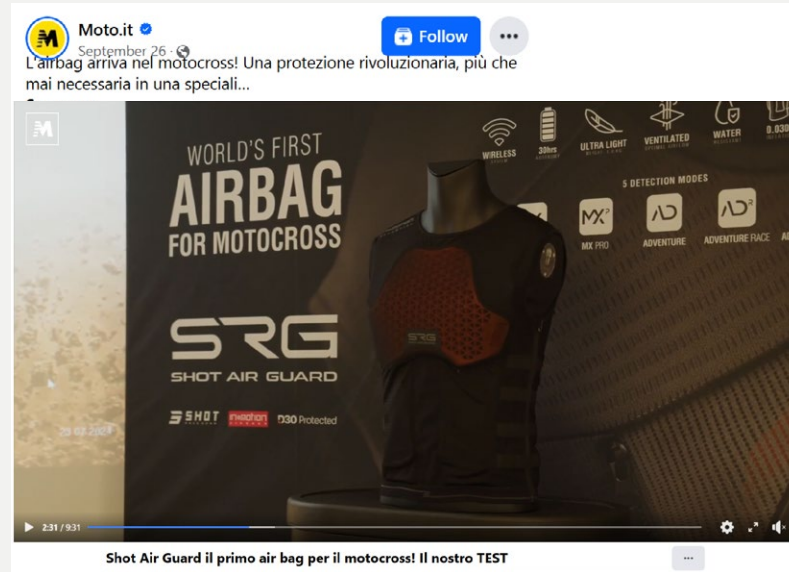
Moto.it
September 26 ·
Follow
...
L'airbag arriva nel motocross! Una protezione rivoluzionaria, più che mai necessaria in una speciali...

WORLD'S FIRST
AIRBAG
FOR MOTOCROSS

SRG
SHOT AIR GUARD

SHOT In&motion D3O Protected

WIRELESS
30hrs
ULTRA LIGHT
VENTILATED
WATER
5 DETECTION MODES
MX PRO
ADVENTURE
ADVENTURE RACE

2:31 / 9:31

Shot Air Guard il primo air bag per il motocross! Il nostro TEST
...